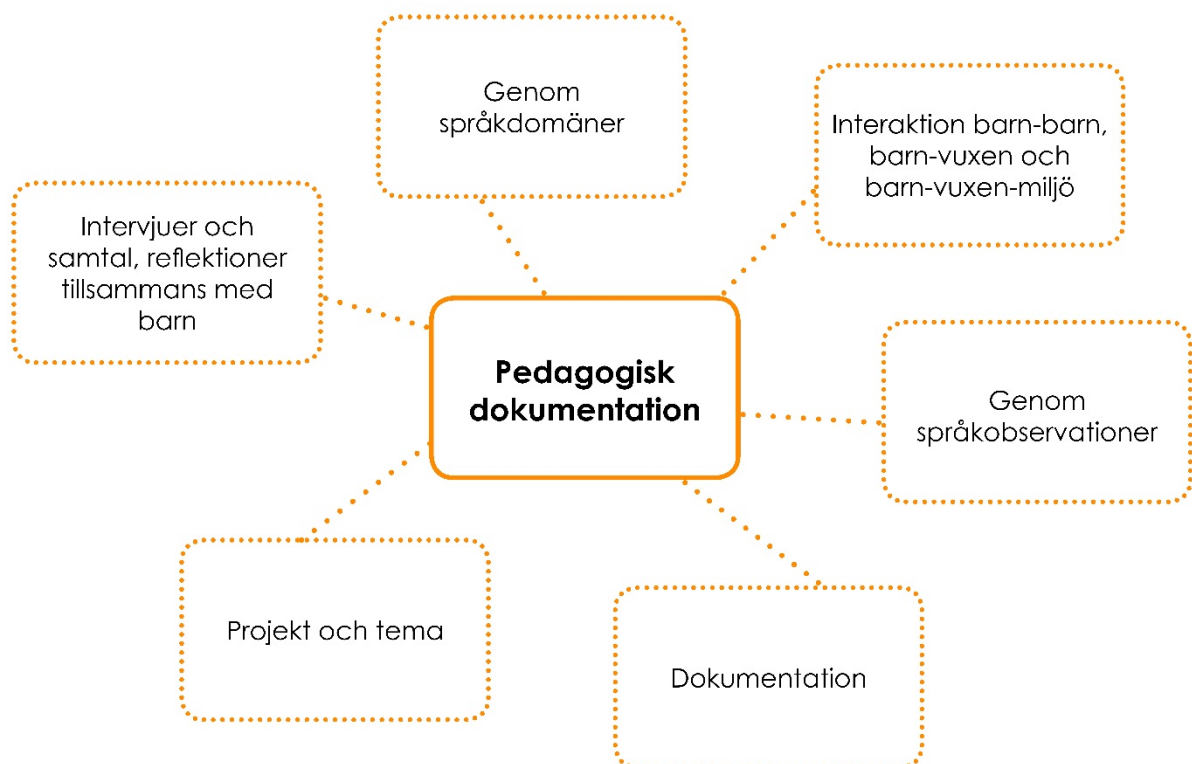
Genom språkdomäner

Interaktion barn-barn, barn-vuxen och barn-vuxen-miljö

Intervjuer och samtal, reflektioner tillsammans med barn

**Pedagogisk dokumentation**

Genom språkobservationer

Projekt och tema

Dokumentation